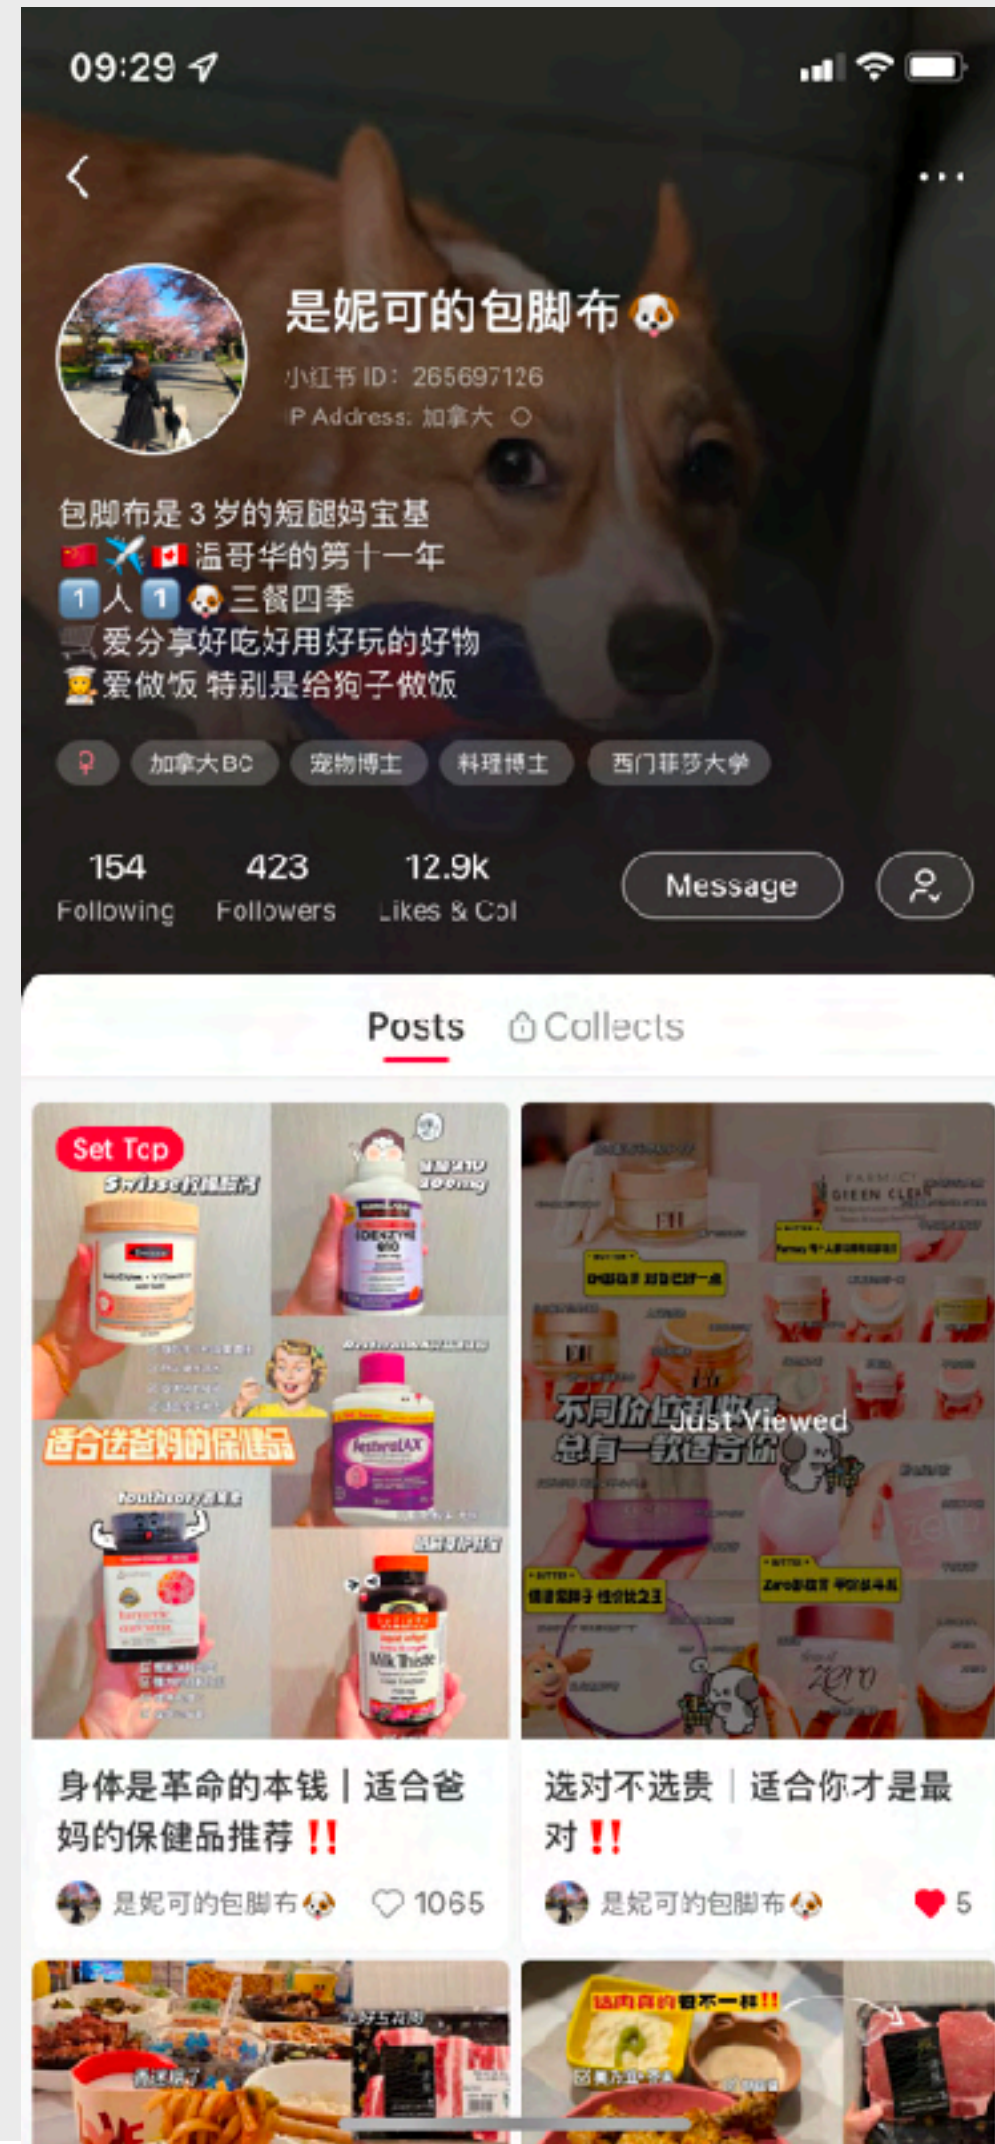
09:29

是妮可的包脚布🐶
小红书 ID：265697126
IP Address: 加拿大

包脚布是 3 岁的短腿妈宝基
🇨🇳✈️🇨🇦温哥华的第十一年
1️⃣人 1️⃣🐶三餐四季
🛒爱分享好吃好用好玩的好物
👩‍🍳爱做饭 特别是给狗子做饭

加拿大BC 宠物博主 料理博主 西门菲莎大学

154 Following
423 Followers
12.9k Likes & Col
Message

Posts
Collects

Set Top
适合送爸妈的保健品

不同价位乱收藏
总有一款适合你
Just Viewed

身体是革命的本钱｜适合爸妈的保健品推荐‼️
是妮可的包脚布🐶 1065

选对不选贵｜适合你才是最对‼️
是妮可的包脚布🐶 5